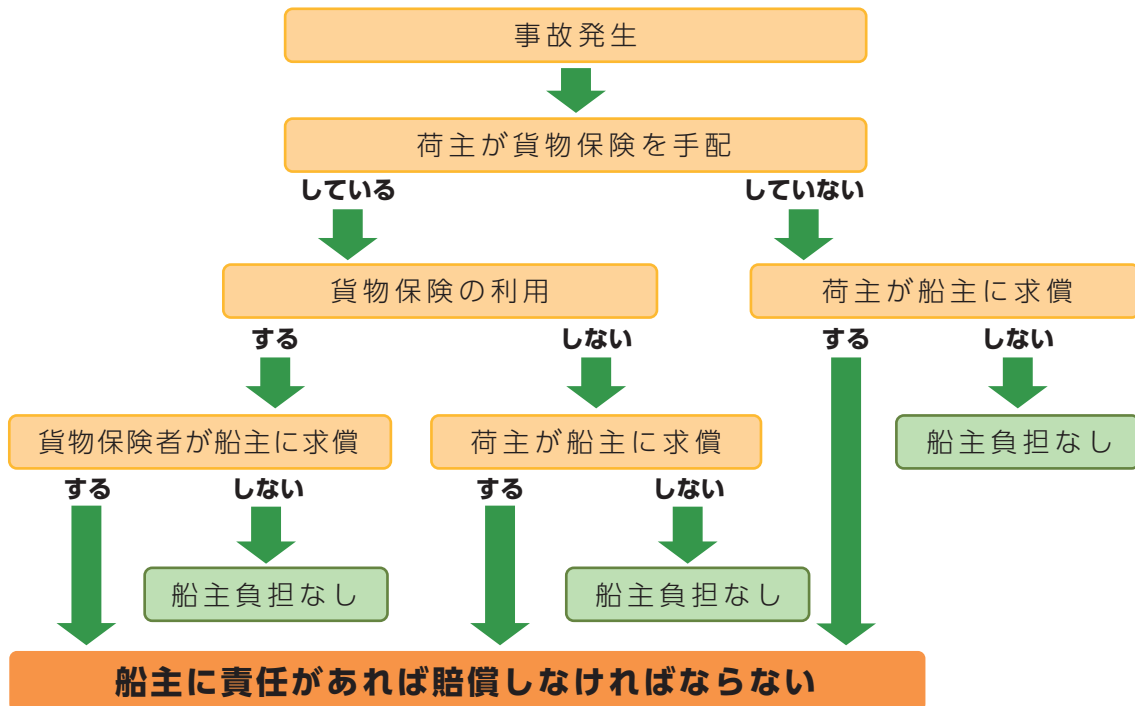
事故発生

荷主が貨物保険を手配

している

していない

貨物保険の利用

荷主が船主に求償

する

しない

する

しない

貨物保険者が船主に求償

荷主が船主に求償

船主負担なし

する

しない

する

しない

船主負担なし

船主負担なし

船主に責任があれば賠償しなければならない